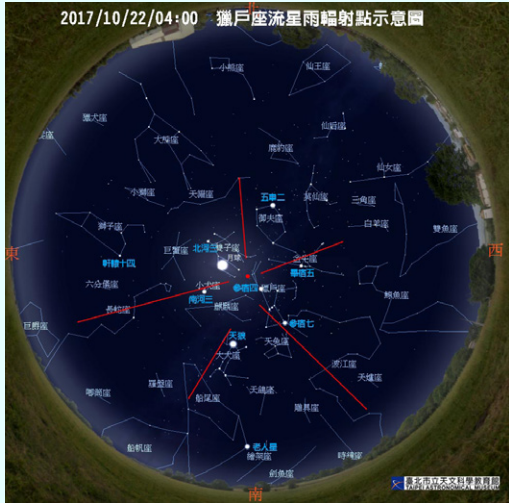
2017/10/22/04:00 獵戶座流星雨輻射點示意圖

北
小獅座
仙王座
獵犬座
仙后座
大熊座
鹿豹座
仙女座
英仙座
小獅座
天貓座
五車二
三角座
御夫座
白羊座
獅子座
雙魚座
東
西
軒轅十四
巨蟹座
北河三
雙子座
昴宿星團
金牛座
畢宿五
月球
參宿四
六分儀座
小犬座
獵戶座
鯨魚座
長蛇座
南河三
麒麟座
參宿七
巨爵座
天狼
天兔座
波江座
大犬座
天爐座
羅盤座
唧筒座
天鴿座
船尾座
雕具座
船帆座
老人星
時鐘座
繪架座
劍魚座
南
臺北市立天文科學教育館